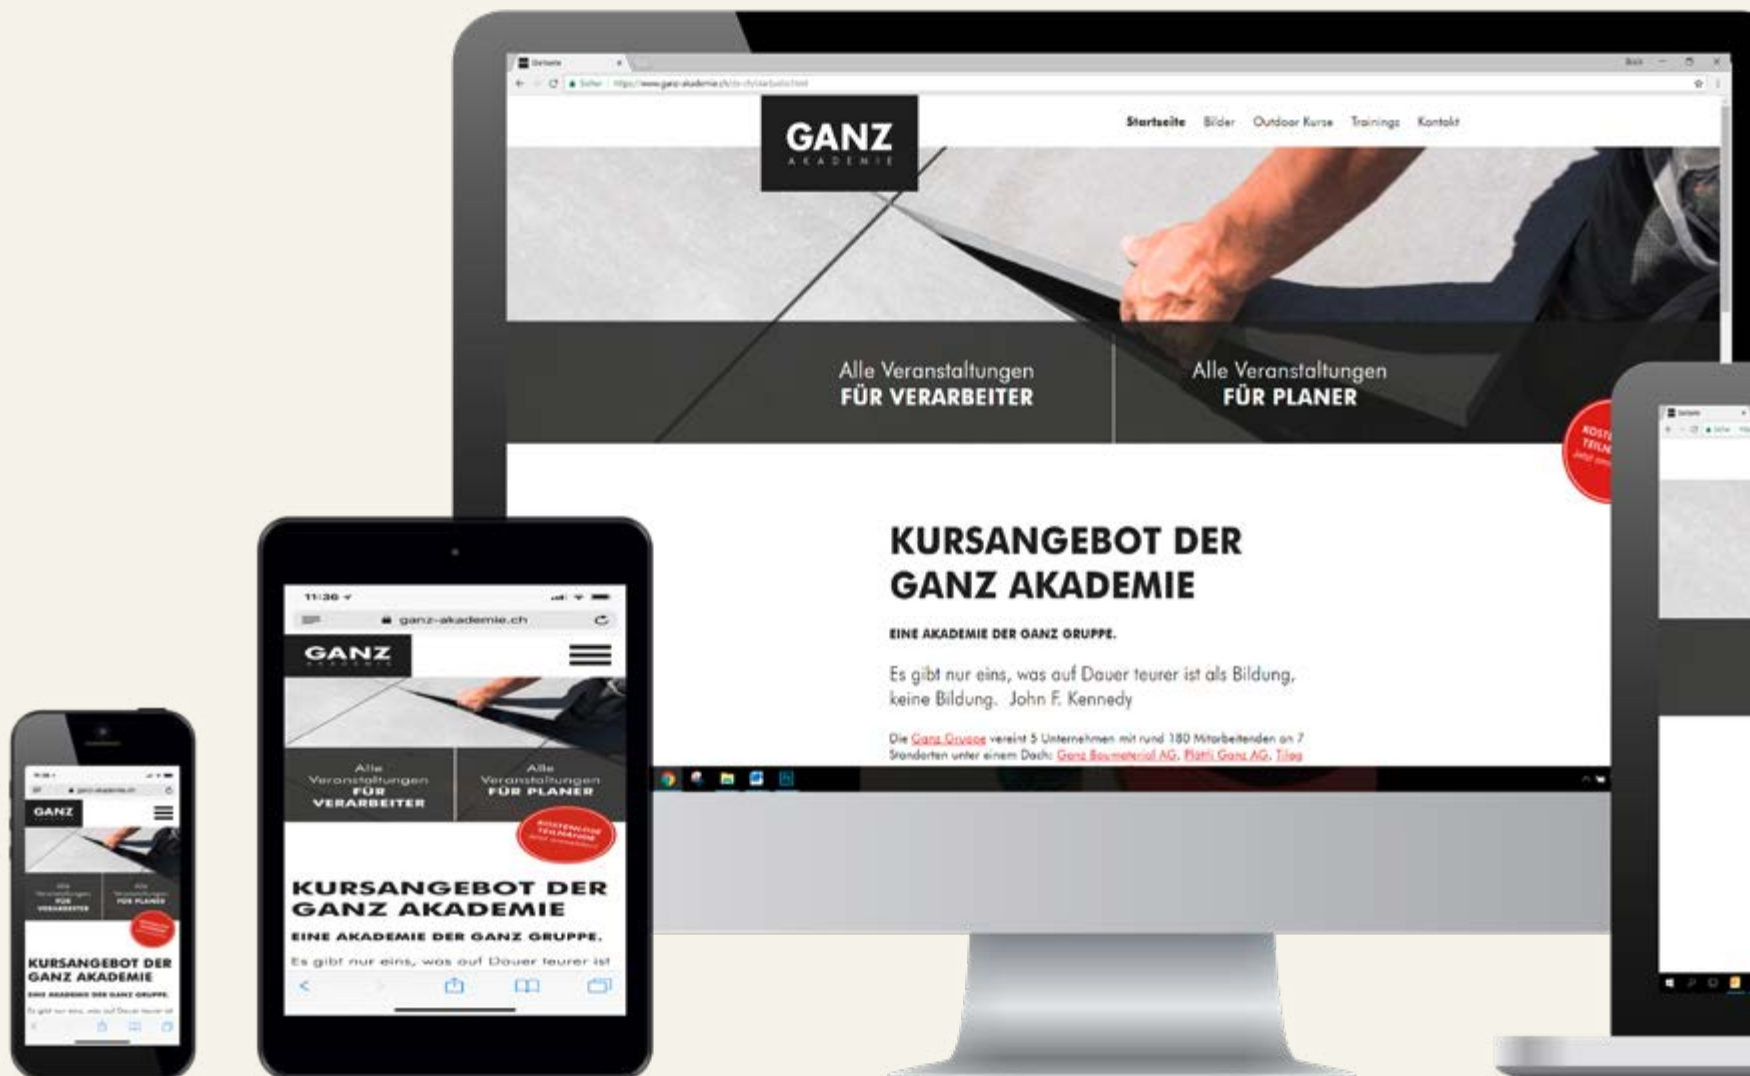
GANZ
AKADEMIE

Startseite Bilder Outdoor Kurse Trainings Kontakt

Alle Veranstaltungen
FÜR VERARBEITER

Alle Veranstaltungen
FÜR PLANER

KURSANGEBOT DER GANZ AKADEMIE

EINE AKADEMIE DER GANZ GRUPPE.

Es gibt nur eins, was auf Dauer teurer ist als Bildung, keine Bildung. John F. Kennedy

Die Ganz Gruppe vereint 5 Unternehmen mit rund 180 Mitarbeitenden an 7 Standorten unter einem Dach: Ganz Baumaterial AG, Plattli Ganz AG, Tileg

11:36
ganz-akademie.ch

GANZ
AKADEMIE

Alle Veranstaltungen FÜR VERARBEITER

Alle Veranstaltungen FÜR PLANER

KOSTENLOSE TEILNAHME

KURSANGEBOT DER GANZ AKADEMIE

EINE AKADEMIE DER GANZ GRUPPE.

Es gibt nur eins, was auf Dauer teurer ist

GANZ

KURSANGEBOT DER GANZ AKADEMIE